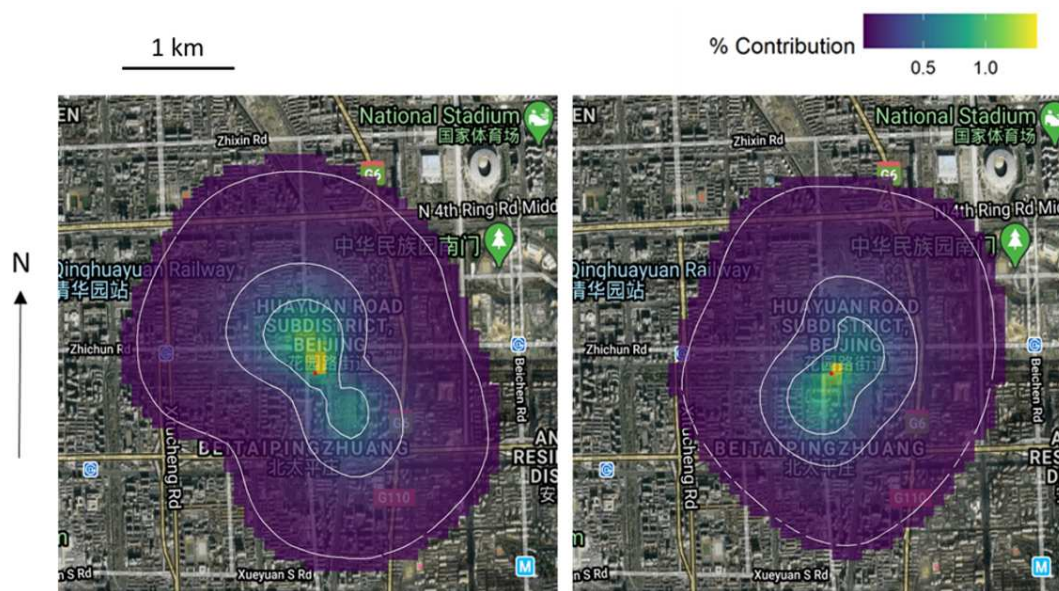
1 km

% Contribution
0.5 1.0

N

EN
National Stadium
国家体育场
Zhixin Rd
G6
N 4th Ring Rd Midd
中华民族园南门
Qinghuayuan Railway
清华园站
HUAYUAN ROAD SUBDISTRICT, BEIJING
花园路街道
Zhichun Rd
Beichen Rd
Xucheng Rd
BEITAIPINGZHUANG
北太平庄
G6
AN
RESI
DIS
安
G110
n S Rd
Xueyuan S Rd
M

EN
National Stadium
国家体育场
Zhixin Rd
G6
N 4th Ring Rd Mi
中华民族园南门
Qinghuayuan Railway
清华园站
HUAYUAN ROAD SUBDISTRICT, BEIJING
花园路街道
Zhichun Rd
Beichen Rd
Xucheng Rd
BEITAIPINGZHUANG
北太平庄
G6
A
RES
D
G110
n S Rd
Xueyuan S Rd
M